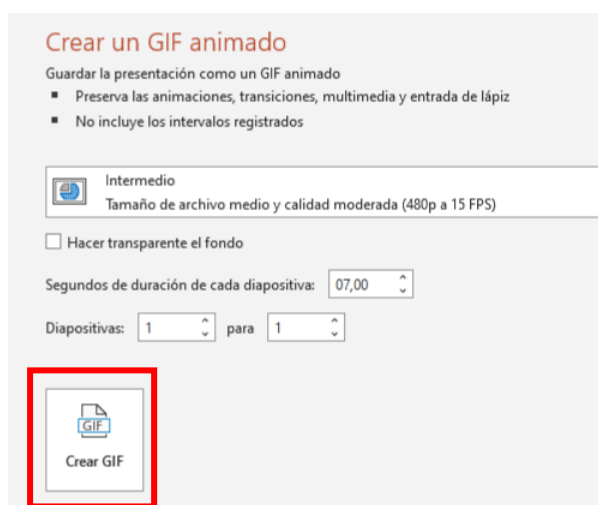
Crear un GIF animado

Guardar la presentación como un GIF animado

▪ Preserva las animaciones, transiciones, multimedia y entrada de lápiz

▪ No incluye los intervalos registrados

Intermedio
Tamaño de archivo medio y calidad moderada (480p a 15 FPS)

☐ Hacer transparente el fondo

Segundos de duración de cada diapositiva: 07,00

Diapositivas: 1 para 1

GIF
Crear GIF